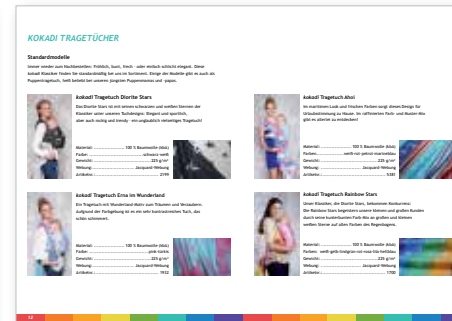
KOKADI TRAGETÜCHER

Standardmodelle

Immer wieder zum Nachbestellen: Fröhlich, bunt, frech - oder einfach schlicht elegant. Diese kokadi Klassiker finden Sie standardmäßig bei uns im Sortiment. Einige der Modelle gibt es auch als Puppentragetuch, heiß beliebt bei unseren jüngsten Puppenmamas und -papas.

kokadi Tragetuch Diorite Stars

Das Diorite Stars mit mit seinen schwarzen und weißen Sternen der Klassiker unter unseren Tuchdesigns: Elegant und sportlich, aber auch rockig und trendy - ein unglaublich vielseitiges Tragetuch!

Material: .................. 100 % Baumwolle (kbA)
Farben: .................. schwarz-weiß
Gewicht: .................. 225 g/m²
Webung: .................. Jacquard-Webung
Artikelnr.: .................. 2199

kokadi Tragetuch Ahoi

Im maritimen Look und frischen Farben sorgt dieses Design für Urlaubsstimmung zu Hause. Im raffinierten Farb- und Muster-Mix gibt es allerlei zu entdecken!

Material: .................. 100 % Baumwolle (kbA)
Farben: .................. weiß-rot-petrol-marineblau
Gewicht: .................. 225 g/m²
Webung: .................. Jacquard-Webung
Artikelnr.: .................. 5185

kokadi Tragetuch Erna im Wunderland

Ein Tragetuch mit Wunderland-Motiv zum Träumen und Verzaubern. Aufgrund der Farbgebung ist es ein sehr kontrastreiches Tuch, das schön schimmert.

Material: .................. 100 % Baumwolle (kbA)
Farben: .................. pink-türkis
Gewicht: .................. 225 g/m²
Webung: .................. Jacquard-Webung
Artikelnr.: .................. 1932

kokadi Tragetuch Rainbow Stars

Unser Klassiker, die Diorite Stars, bekommen Konkurrenz: Die Rainbow Stars begeistern unsere kleinen und großen Kunden durch seine kunterbunten Farb-Mix an großen und kleinen weißen Sterne auf allen Farben des Regenbogens.

Material: .................. 100 % Baumwolle (kbA)
Farben: .................. weiß-gelb-orange-rot-rosa-lila-hellblau
Gewicht: .................. 225 g/m²
Webung: .................. Jacquard-Webung
Artikelnr.: .................. 1700

12